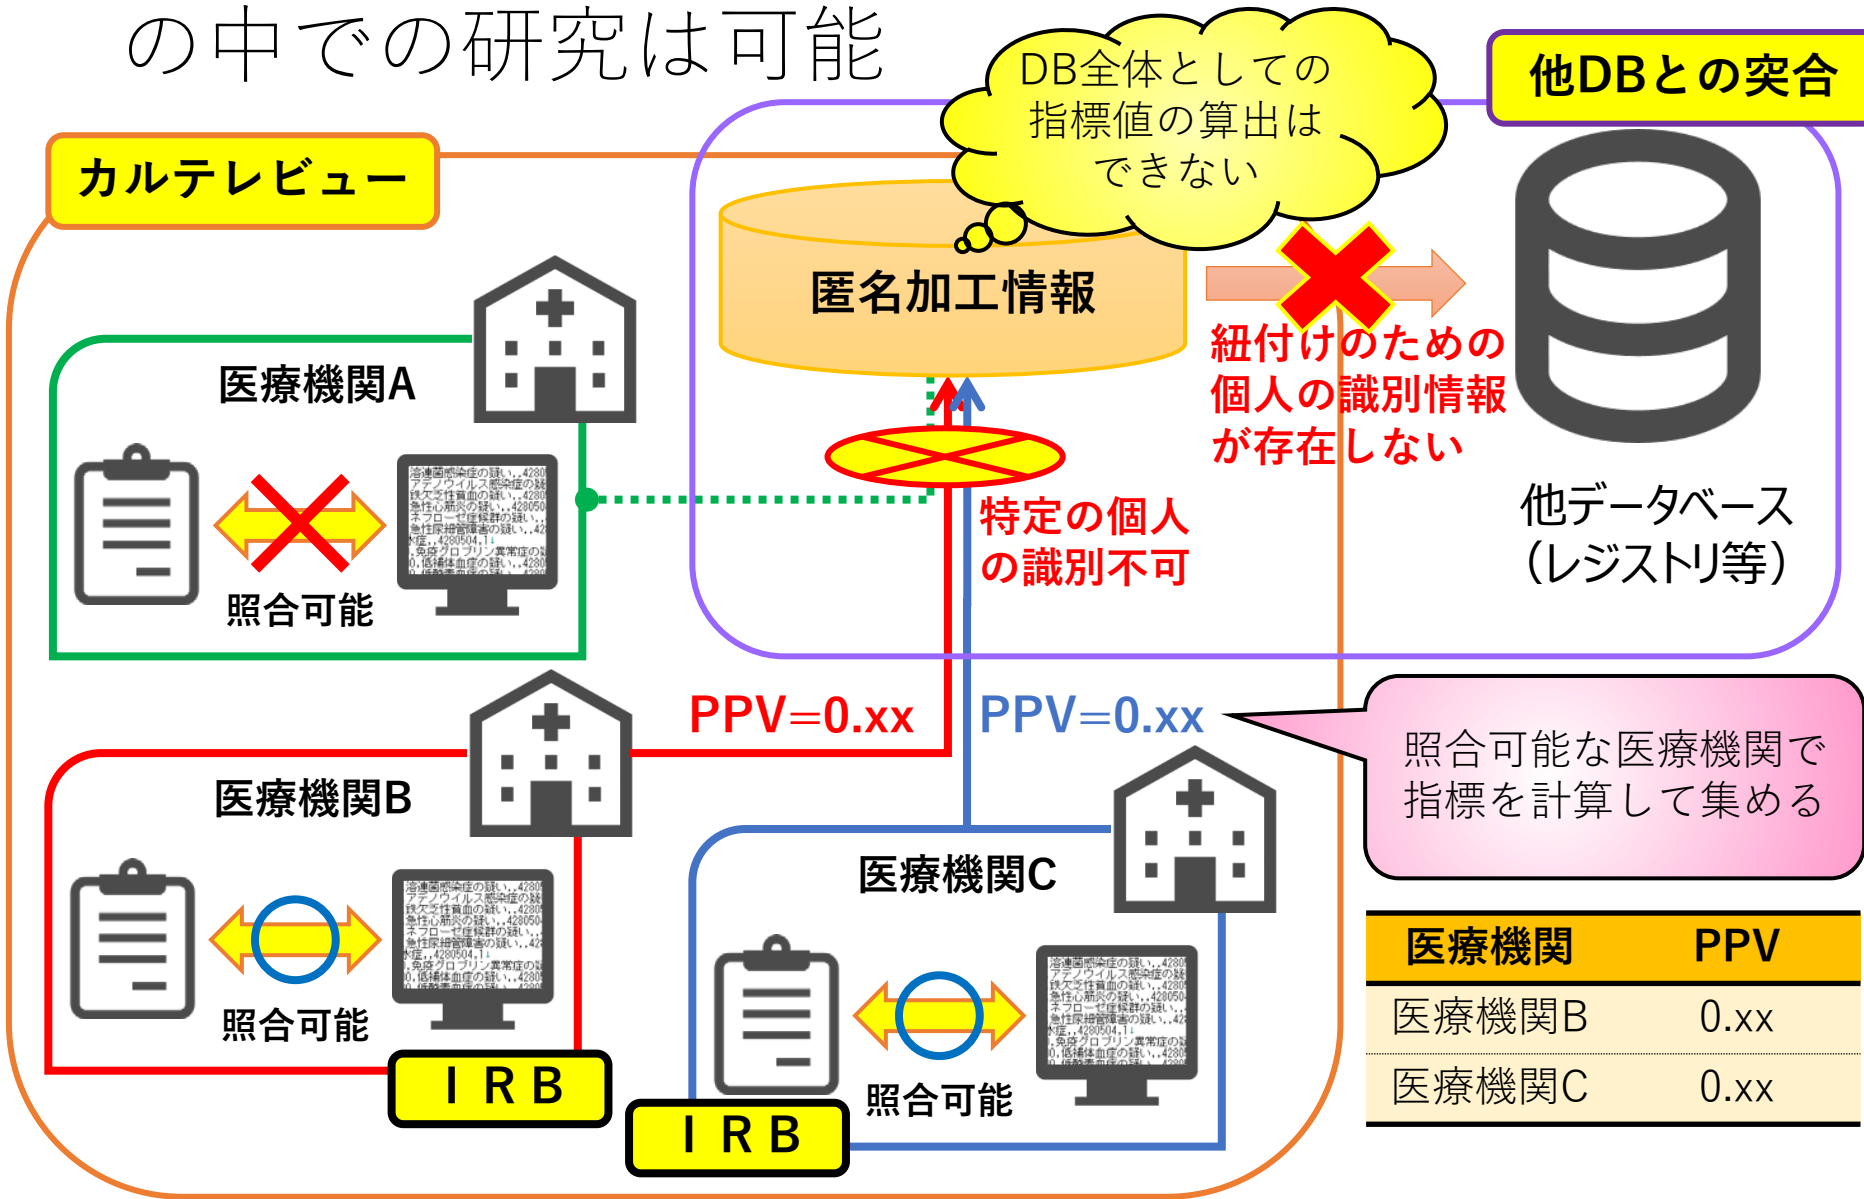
の中での研究は可能

DB全体としての指標値の算出はできない

他DBとの突合

カルテレビュー

匿名加工情報

紐付けのための個人の識別情報が存在しない

他データベース（レジストリ等）

医療機関A

照合可能

特定の個人の識別不可

PPV=0.xx

PPV=0.xx

照合可能な医療機関で指標を計算して集める

医療機関B

照合可能

ＩＲＢ

医療機関C

照合可能

ＩＲＢ

| 医療機関 | PPV |
|---|---|
| 医療機関B | 0.xx |
| 医療機関C | 0.xx |